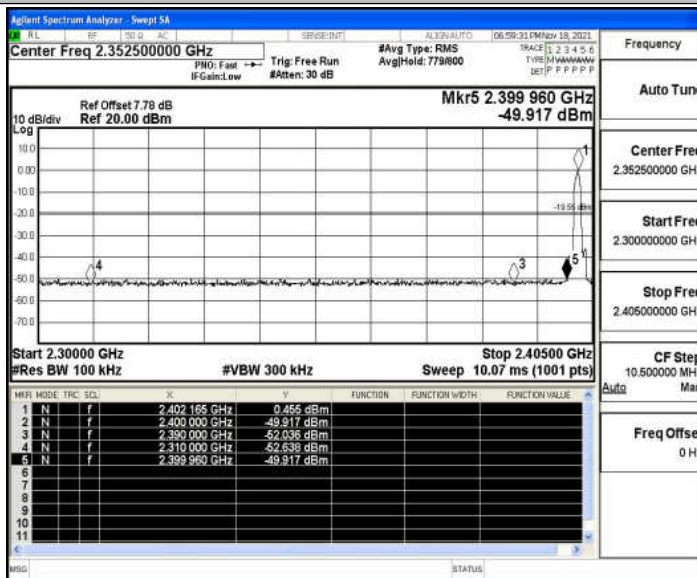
Agilent Spectrum Analyzer - Swept SA
RL RF 50 Ω AC SENSE:INT ALIGN AUTO 06:59:31 PM Nov 18, 2021
Center Freq 2.352500000 GHz
PNO: Fast IFGain:Low
Trig: Free Run
#Atten: 30 dB
#Avg Type: RMS
Avg|Hold: 779/800
TRACE 1 2 3 4 5 6
TYPE M WWWWW
DET P P P P P P

Frequency

Ref Offset 7.78 dB
10 dB/div Ref 20.00 dBm
Log
Mkr5 2.399 960 GHz
-49.917 dBm

10.0
0.00
-10.0
-20.0
-30.0
-40.0
-50.0
-60.0
-70.0
-19.55 dBm
1
4
3
5

Start 2.30000 GHz
#Res BW 100 kHz
#VBW 300 kHz
Stop 2.40500 GHz
Sweep 10.07 ms (1001 pts)

| MKR | MODE | TRC | SCL | X | Y | FUNCTION | FUNCTION WIDTH | FUNCTION VALUE |
|---|---|---|---|---|---|---|---|---|
| 1 | N | 1 | f | 2.402 165 GHz | 0.455 dBm | | | |
| 2 | N | 1 | f | 2.400 000 GHz | -49.917 dBm | | | |
| 3 | N | 1 | f | 2.390 000 GHz | -52.036 dBm | | | |
| 4 | N | 1 | f | 2.310 000 GHz | -52.638 dBm | | | |
| 5 | N | 1 | f | 2.399 960 GHz | -49.917 dBm | | | |
| 6 | | | | | | | | |
| 7 | | | | | | | | |
| 8 | | | | | | | | |
| 9 | | | | | | | | |
| 10 | | | | | | | | |
| 11 | | | | | | | | |

Auto Tun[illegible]
Center Fre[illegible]
2.352500000 GH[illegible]
Start Fre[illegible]
2.300000000 GH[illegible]
Stop Fre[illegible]
2.405000000 GH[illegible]
CF Ste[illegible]
10.500000 MH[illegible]
Auto Ma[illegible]
Freq Offse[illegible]
0 H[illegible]

MSG
STATUS